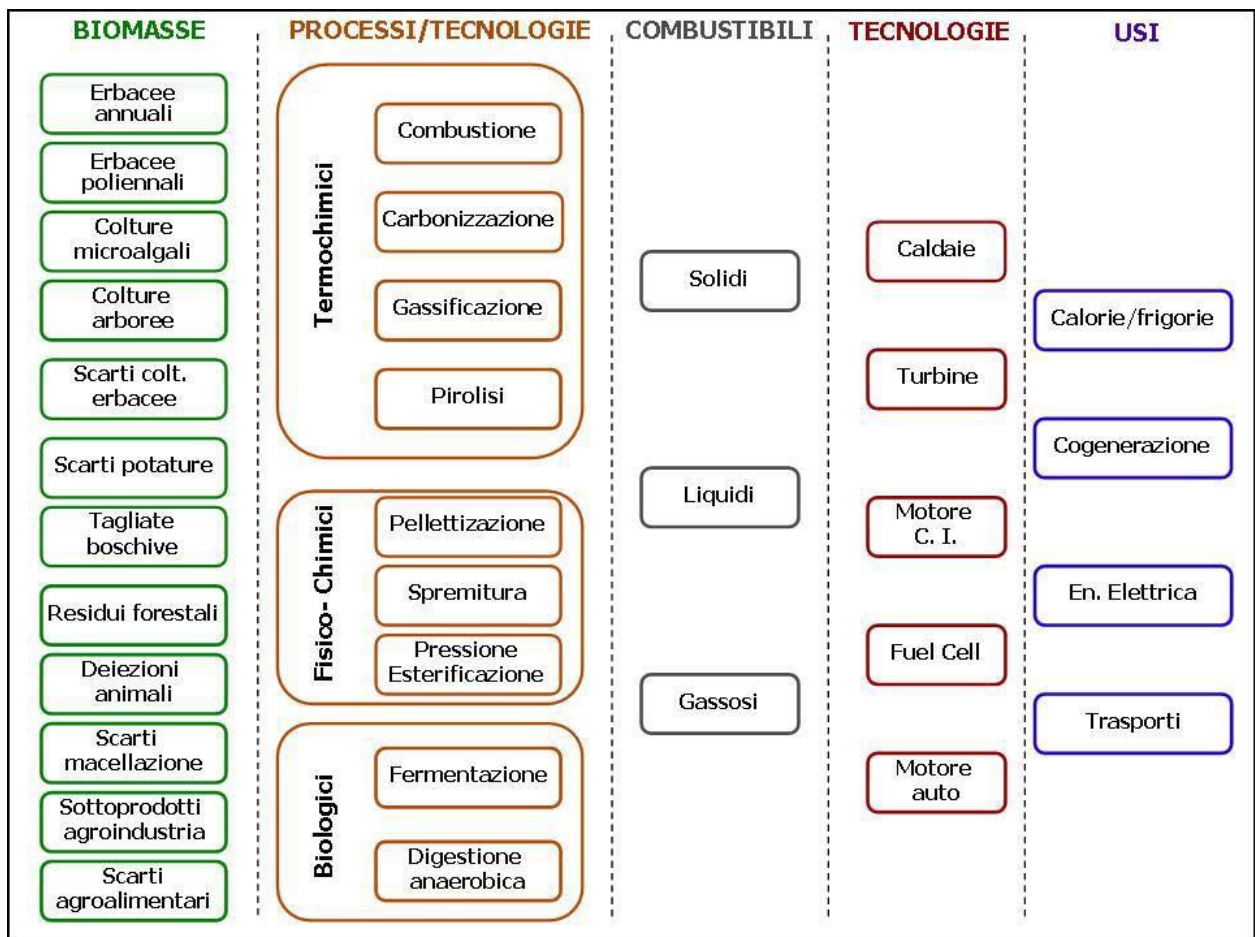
BIOMASSE

Erbacee annuali

Erbacee poliennali

Colture microalgali

Colture arboree

Scarti colt. erbacee

Scarti potature

Tagliate boschive

Residui forestali

Deiezioni animali

Scarti macellazione

Sottoprodotti agroindustria

Scarti agroalimentari

PROCESSI/TECNOLOGIE

Termochimici

Combustione

Carbonizzazione

Gassificazione

Pirolisi

Fisico- Chimici

Pellettizazione

Spremitura

Pressione Esterificazione

Biologici

Fermentazione

Digestione anaerobica

COMBUSTIBILI

Solidi

Liquidi

Gassosi

TECNOLOGIE

Caldaie

Turbine

Motore C. I.

Fuel Cell

Motore auto

USI

Calorie/frigorie

Cogenerazione

En. Elettrica

Trasporti